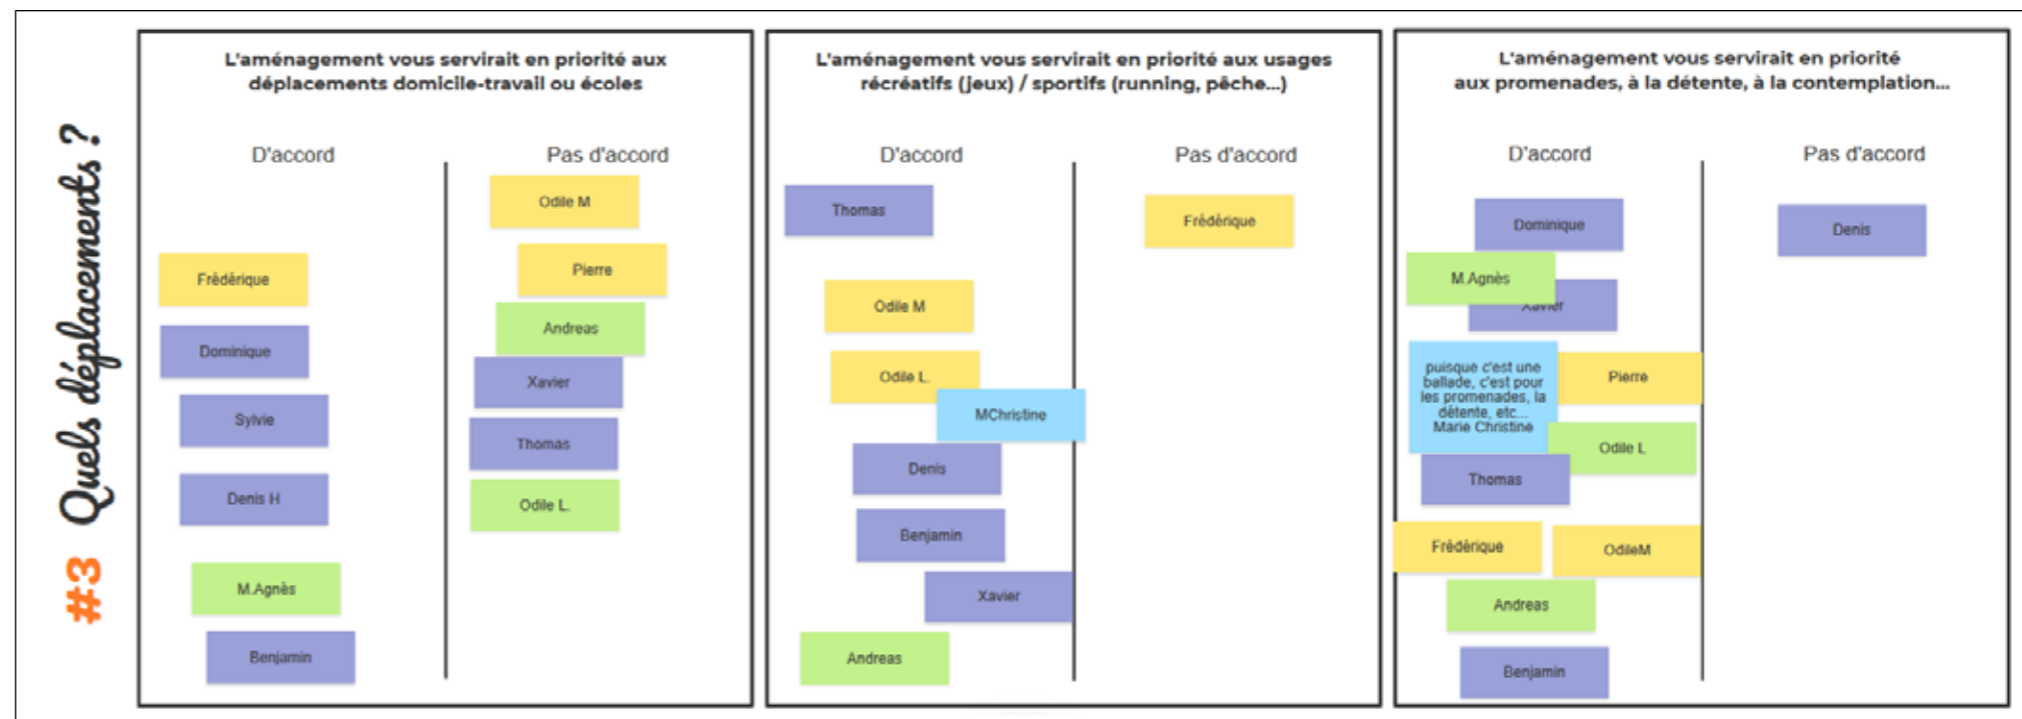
#3 Quels déplacements ?

L'aménagement vous servirait en priorité aux déplacements domicile-travail ou écoles

D'accord

Frédérique

Dominique

Sylvie

Denis H

M.Agnès

Benjamin

Pas d'accord

Odile M

Pierre

Andreas

Xavier

Thomas

Odile L.

L'aménagement vous servirait en priorité aux usages récréatifs (jeux) / sportifs (running, pêche...)

D'accord

Thomas

Odile M

Odile L.

MChristine

Denis

Benjamin

Xavier

Andreas

Pas d'accord

Frédérique

L'aménagement vous servirait en priorité aux promenades, à la détente, à la contemplation...

D'accord

Dominique

M.Agnès

Xavier

puisque c'est une ballade, c'est pour les promenades, la détente, etc... Marie Christine

Pierre

Odile L

Thomas

Frédérique

OdileM

Andreas

Benjamin

Pas d'accord

Denis